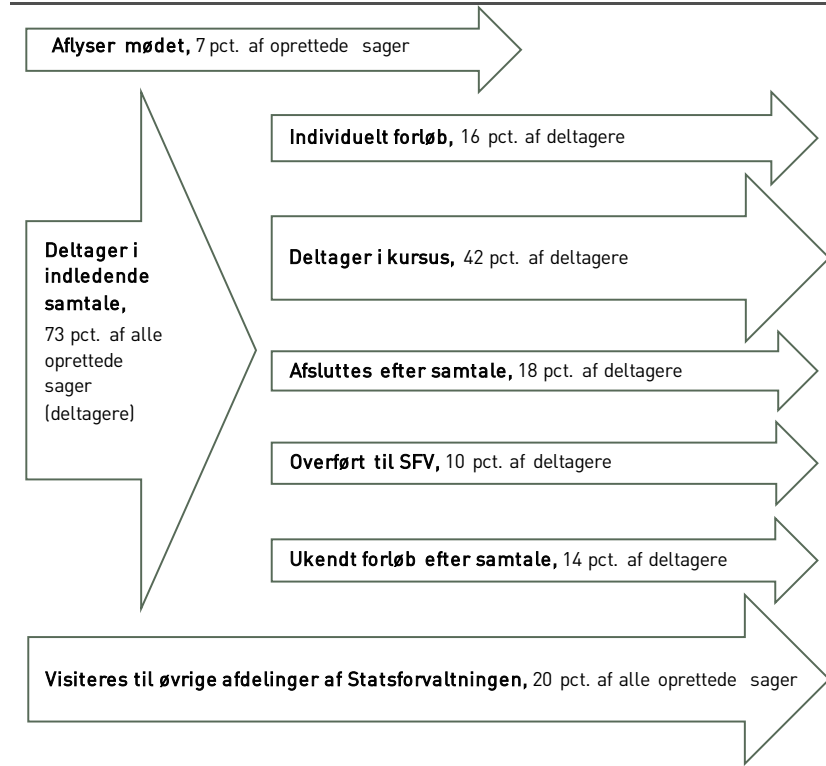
Aflyser mødet, 7 pct. af oprettede sager

Individuelt forløb, 16 pct. af deltagere

Deltager i indledende samtale, 73 pct. af alle oprettede sager (deltagere)

Deltager i kursus, 42 pct. af deltagere

Afsluttes efter samtale, 18 pct. af deltagere

Overført til SFV, 10 pct. af deltagere

Ukendt forløb efter samtale, 14 pct. af deltagere

Visiteres til øvrige afdelinger af Statsforvaltningen, 20 pct. af alle oprettede sager